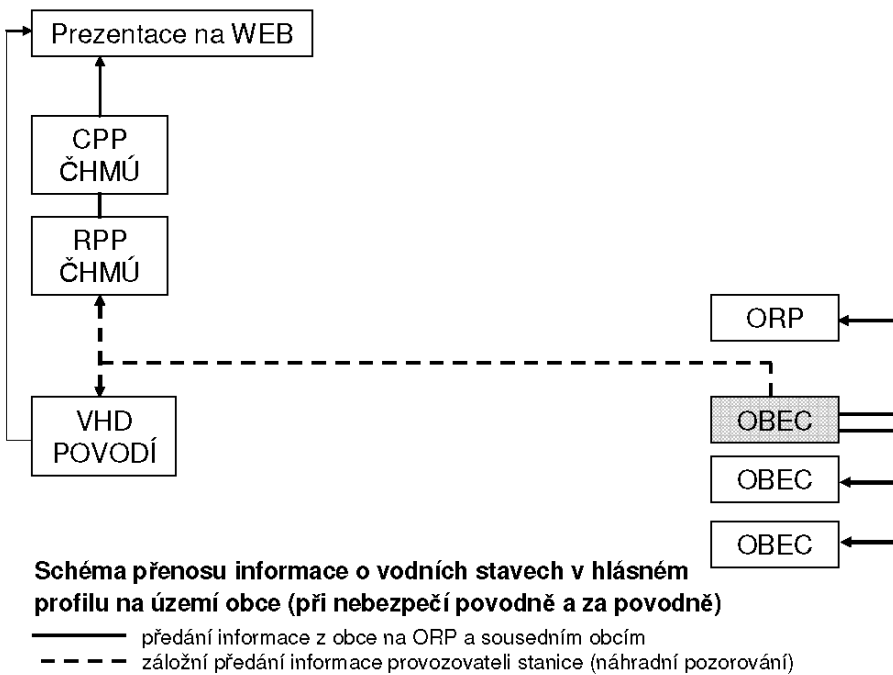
Prezentace na WEB

CPP ČHMÚ

RPP ČHMÚ

ORP

VHD POVODÍ

OBEC

OBEC

OBEC

Schéma přenosu informace o vodních stavech v hlásném profilu na území obce (při nebezpečí povodně a za povodně)

předání informace z obce na ORP a sousedním obcím

záložní předání informace provozovateli stanice (náhradní pozorování)